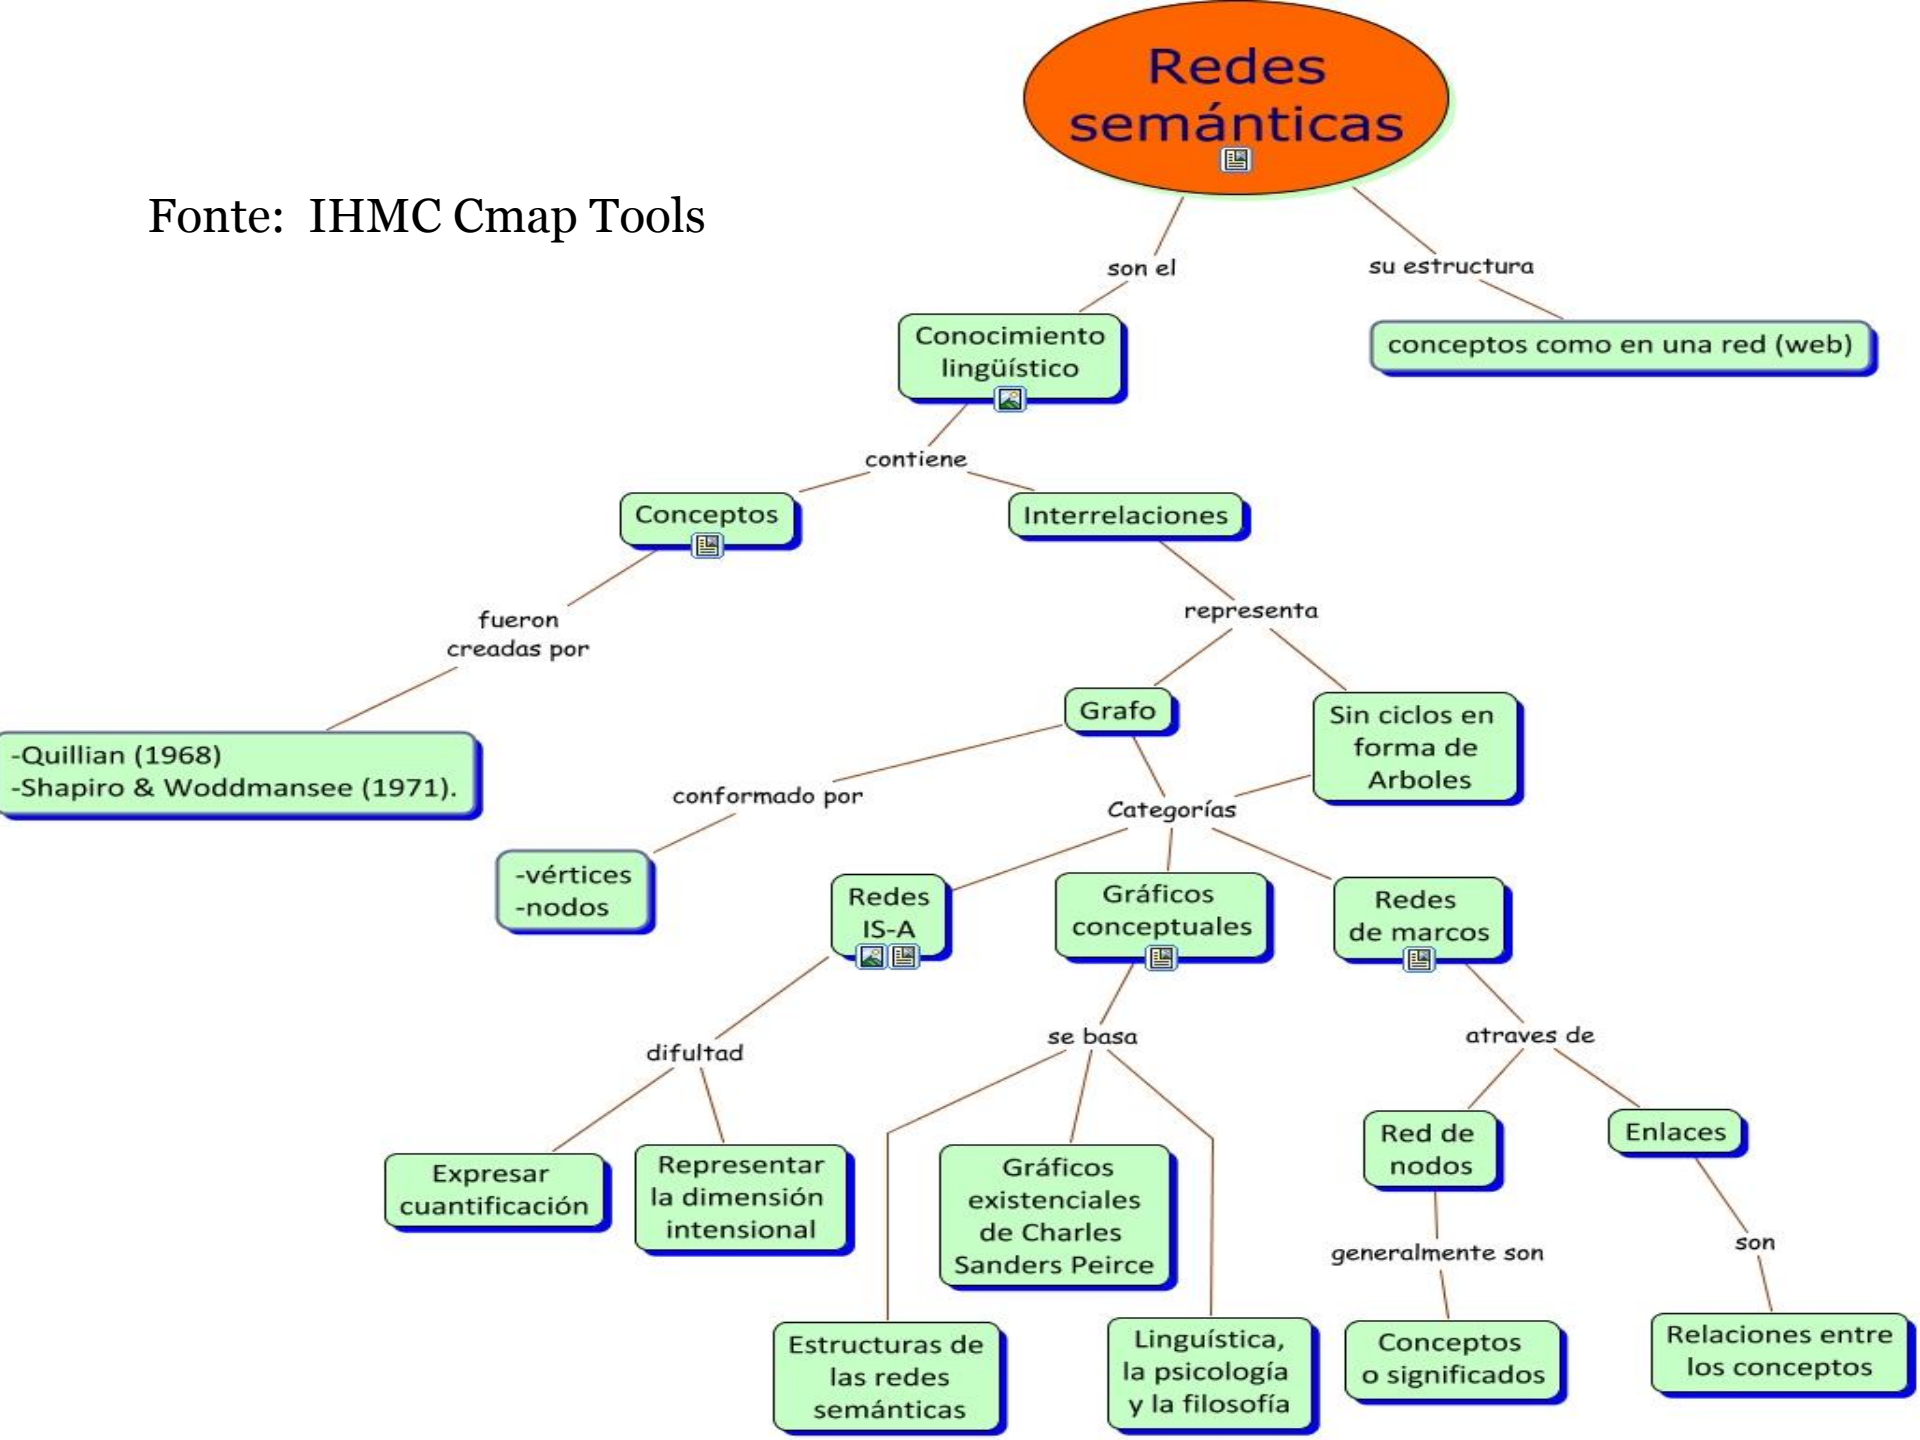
Redes semánticas

Fonte: IHMC Cmap Tools

son el

su estructura

Conocimiento lingüístico

conceptos como en una red (web)

contiene

Conceptos

Interrelaciones

fueron creadas por

representa

-Quillian (1968)
-Shapiro & Woddmansee (1971).

Grafo

Sin ciclos en forma de Arboles

conformado por

Categorías

-vértices
-nodos

Redes IS-A

Gráficos conceptuales

Redes de marcos

difultad

se basa

atraves de

Expresar cuantificación

Representar la dimensión intensional

Gráficos existenciales de Charles Sanders Peirce

Red de nodos

Enlaces

generalmente son

son

Estructuras de las redes semánticas

Linguística, la psicología y la filosofía

Conceptos o significados

Relaciones entre los conceptos